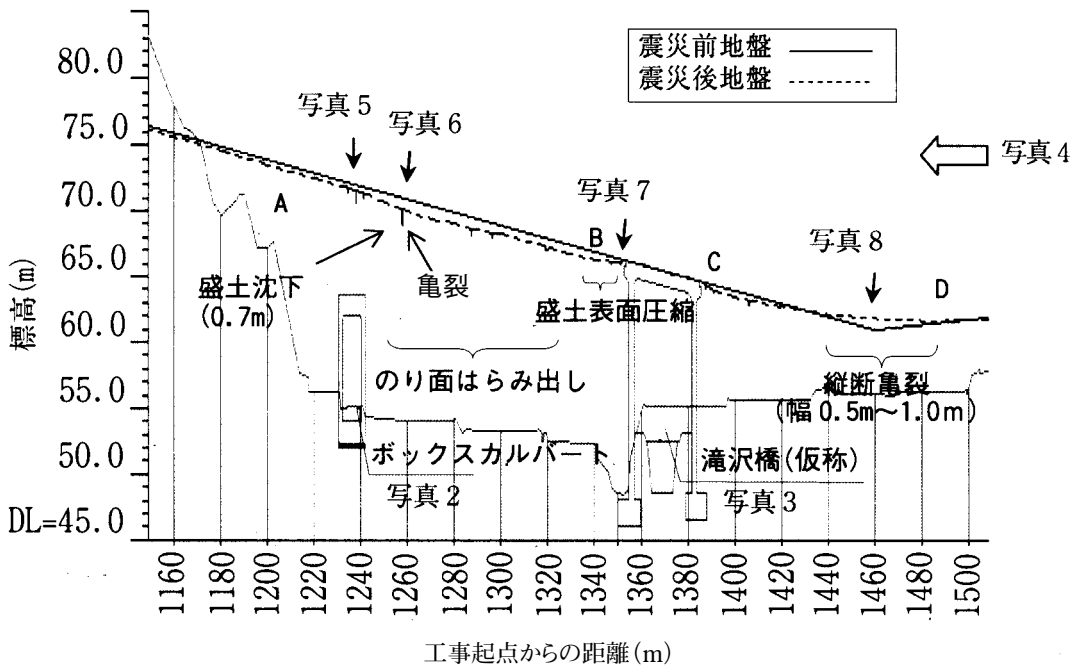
震災前地盤
震災後地盤

写真 4

写真 5
写真 6
写真 7
写真 8

80.0
75.0
70.0
65.0
60.0
55.0
50.0
DL=45.0

標高(m)

A
B
C
D

盛土沈下 (0.7m)
亀裂
盛土表面圧縮
のり面はらみ出し
縦断亀裂 (幅 0.5m～1.0m)
ボックスカルバート
滝沢橋(仮称)
写真 2
写真 3

1160
1180
1200
1220
1240
1260
1280
1300
1320
1340
1360
1380
1400
1420
1440
1460
1480
1500

工事起点からの距離(m)